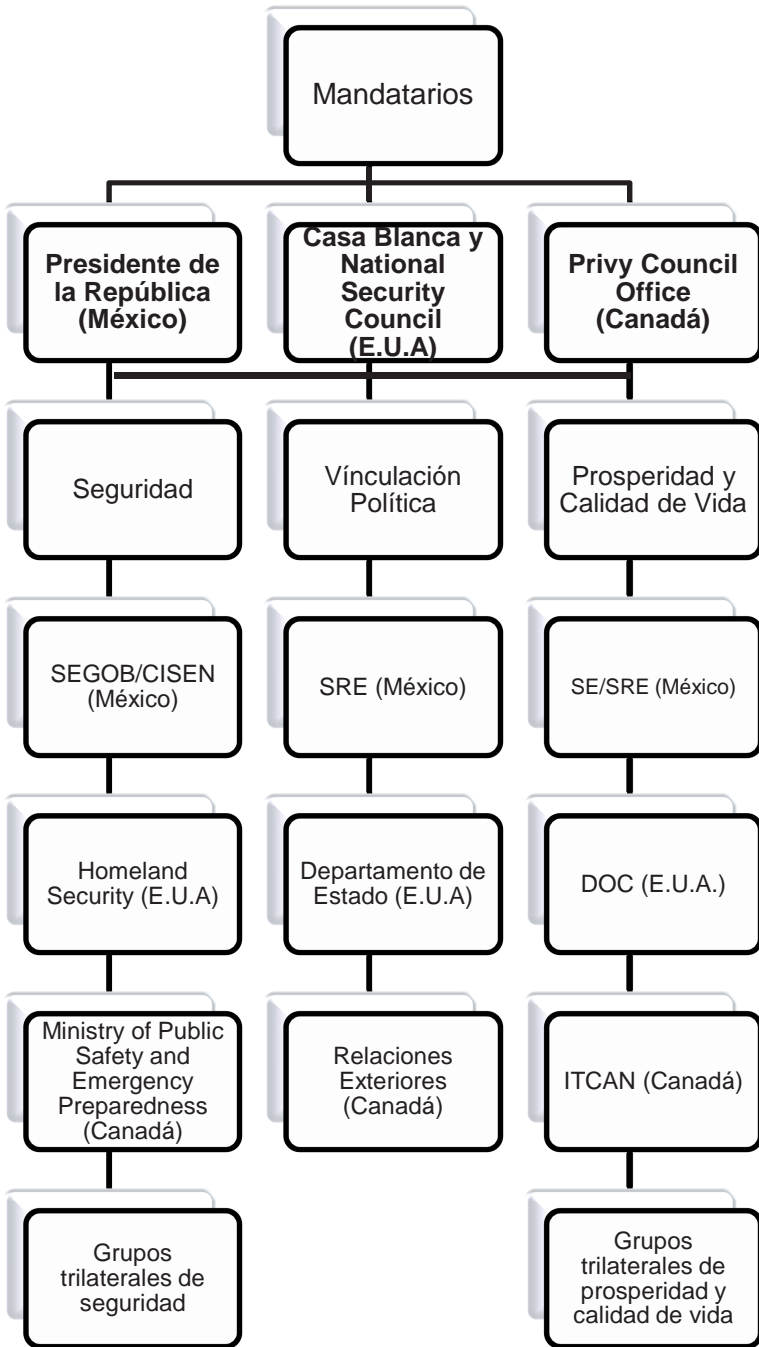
Mandatarios

Presidente de la República (México)

Casa Blanca y National Security Council (E.U.A)

Privy Council Office (Canadá)

Seguridad

Víncde Vida

SEGOB/CISEN (México)

SRE (México)

SE/SRE (México)

Homeland Security (E.U.A)

Departamento de Estado (E.U.A)

DOC (E.U.A.)

Ministry of Public Safety and Emergency Preparedness (Canadá)

Relaciones Exteriores (Canadá)

ITCAN (Canadá)

Grupos trilaterales de seguridad

Grupos trilaterales de prosperidad y calidad de vida